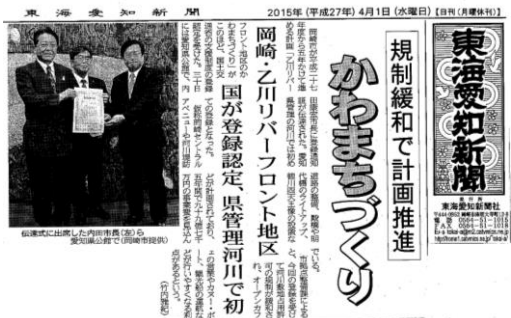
東海愛知新聞　2015年（平成27年）4月1日（水曜日）［日刊（月曜休刊）］

東海愛知新聞

東海愛知新聞社

規制緩和で計画推進

かわまちづくり

岡崎・乙川リバーフロント地区

国が登録認定、県管理河川で初

伝達式に出席した内田市長（左）ら
愛知県公館で（岡崎市提供）

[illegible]